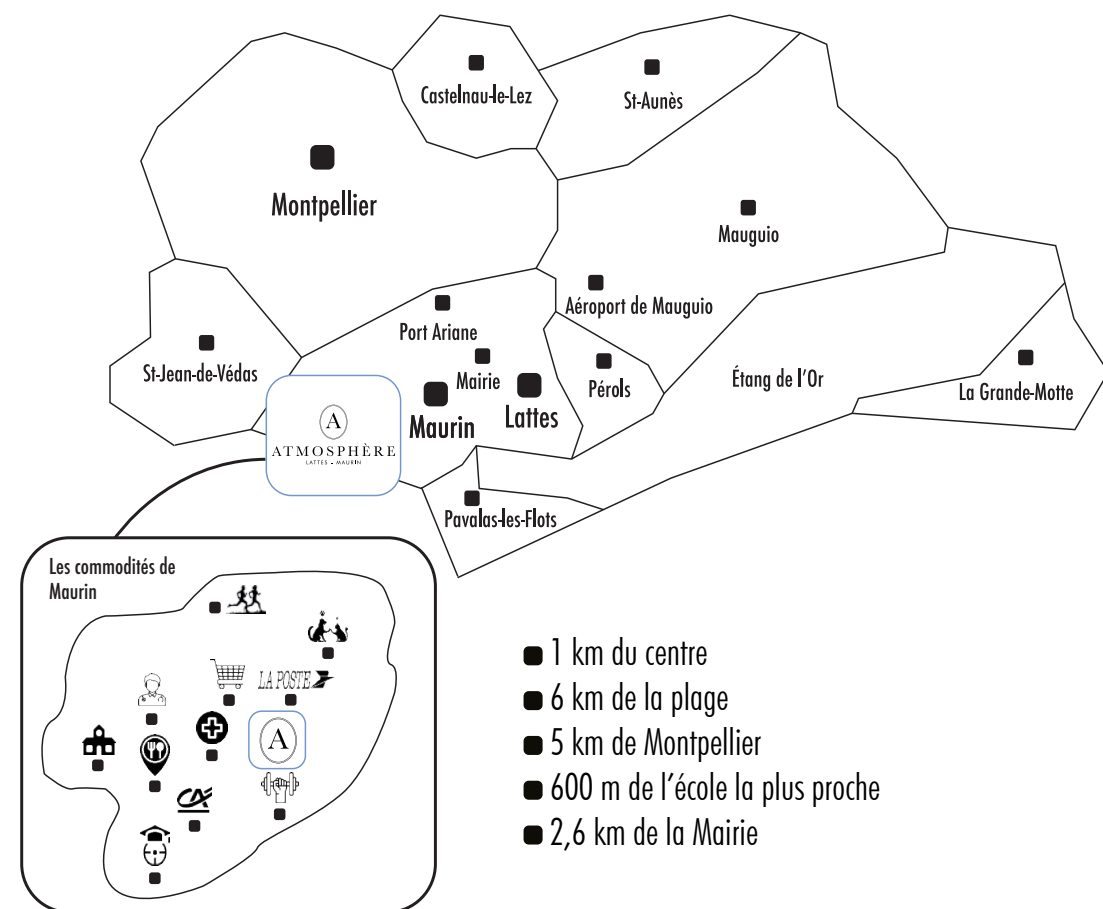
Castelnau-le-Lez
St-Aunès
Montpellier
Mauguio
Aéroport de Mauguio
Port Ariane
St-Jean-de-Védas
Mairie
Pérols
Étang de l'Or
La Grande-Motte
Maurin
Lattes
A
ATMOSPHÈRE
LATTES - MAURIN
Pavalas-les-Flots

Les commodités de Maurin
LA POSTE
A

1 km du centre
6 km de la plage
5 km de Montpellier
600 m de l'école la plus proche
2,6 km de la Mairie